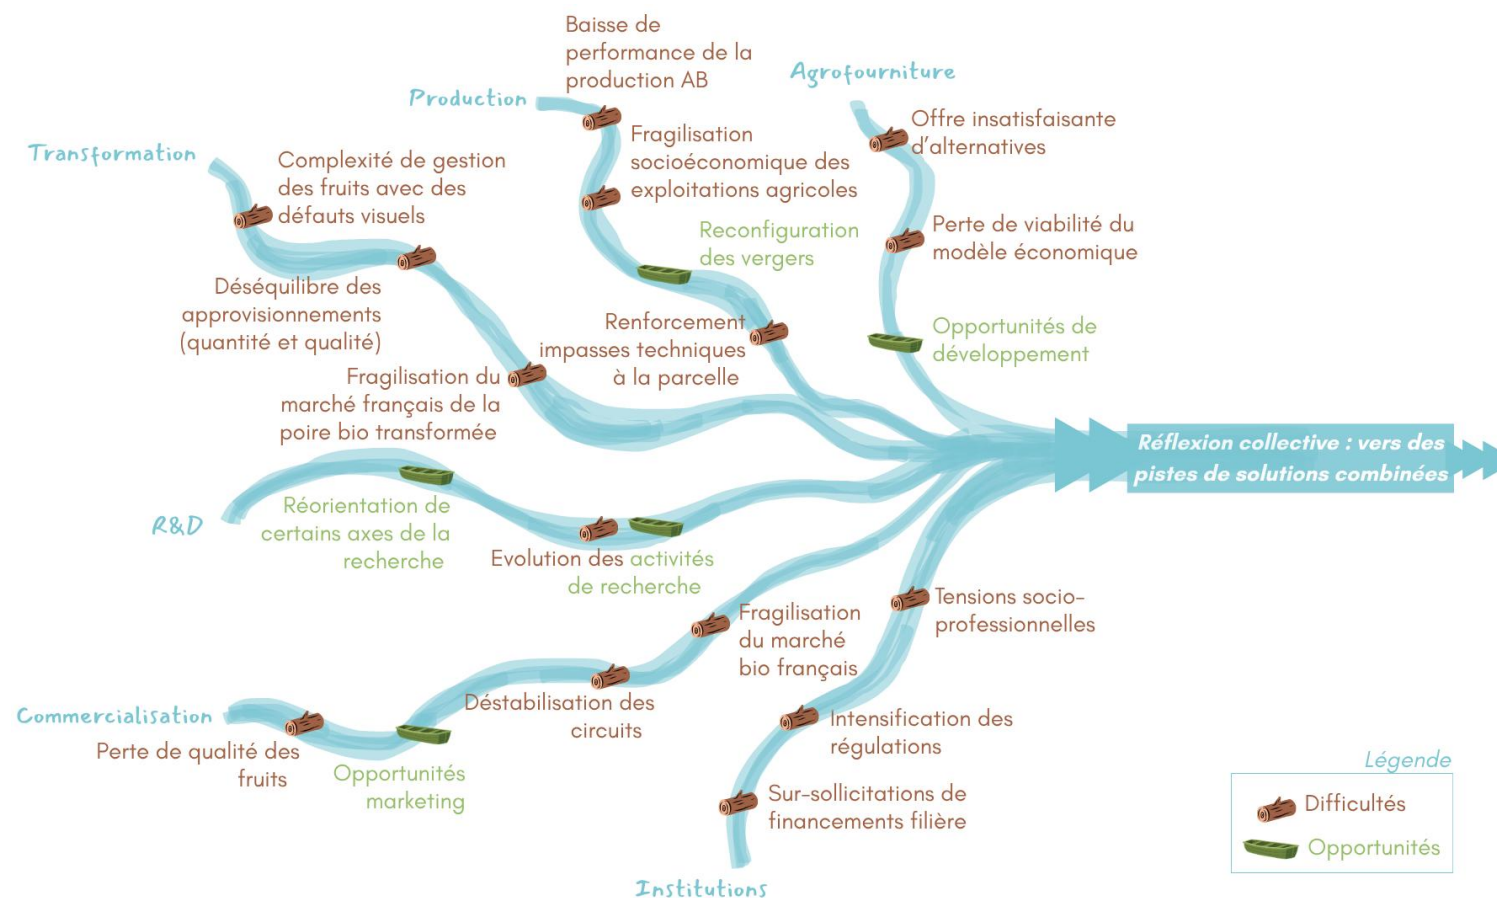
Baisse de performance de la production AB

Production

Agrofourniture

Transformation

Complexité de gestion des fruits avec des défauts visuels

Fragilisation socioéconomique des exploitations agricoles

Offre insatisfaisante d'alternatives

Reconfiguration des vergers

Perte de viabilité du modèle économique

Déséquilibre des approvisionnements (quantité et qualité)

Renforcement impasses techniques à la parcelle

Opportunités de développement

Fragilisation du marché français de la poire bio transformée

Réflexion collective : vers des pistes de solutions combinées

R&D

Réorientation de certains axes de la recherche

Evolution des activités de recherche

Fragilisation du marché bio français

Tensions socio-professionnelles

Commercialisation

Déstabilisation des circuits

Perte de qualité des fruits

Opportunités marketing

Intensification des régulations

Sur-sollicitations de financements filière

Institutions

Légende

Difficultés

Opportunités